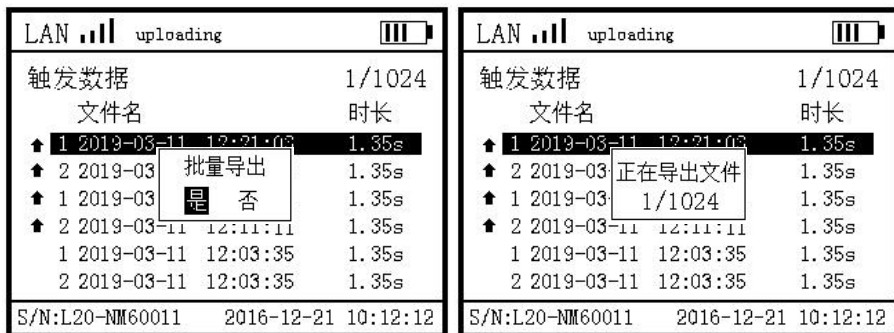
LAN uploading

触发数据 1/1024

文件名 时长

1 2019-03-11 12:21:03 1.35s

2 2019-03 1.35s

1 2019-03 1.35s

2 2019-03-11 12:11:11 1.35s

1 2019-03-11 12:03:35 1.35s

2 2019-03-11 12:03:35 1.35s

批量导出

是 否

S/N:L20-NM60011 2016-12-21 10:12:12

LAN uploading

触发数据 1/1024

文件名 时长

1 2019-03-11 12:21:03 1.35s

2 2019-03 1.35s

1 2019-03 1.35s

2 2019-03-11 12:11:11 1.35s

1 2019-03-11 12:03:35 1.35s

2 2019-03-11 12:03:35 1.35s

正在导出文件

1/1024

S/N:L20-NM60011 2016-12-21 10:12:12